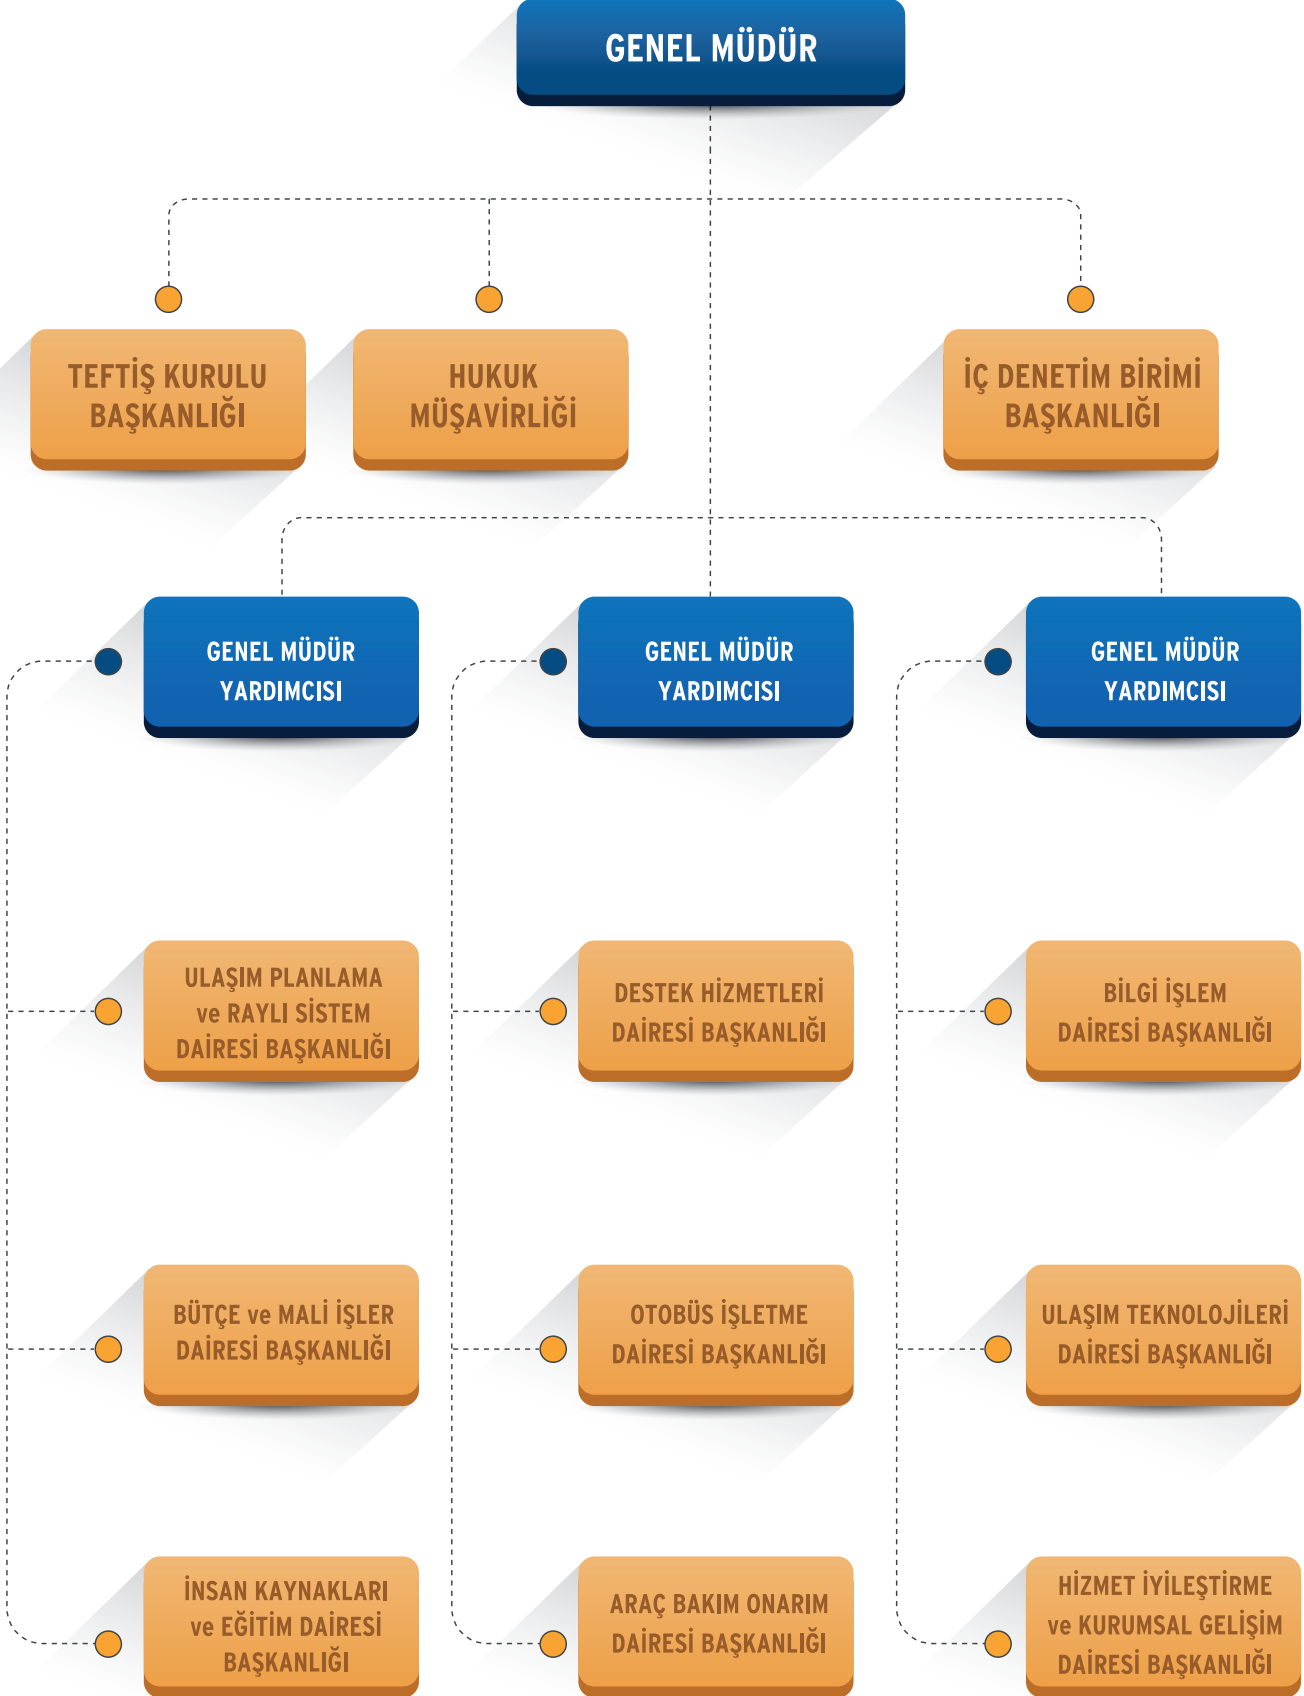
GENEL MÜDÜR

TEFTİŞ KURULU BAŞKANLIĞI

HUKUK MÜŞAVİRLİĞİ

İÇ DENETİM BİRİMİ BAŞKANLIĞI

GENEL MÜDÜR YARDIMCISI

GENEL MÜDÜR YARDIMCISI

GENEL MÜDÜR YARDIMCISI

ULAŞIM PLANLAMA ve RAYLI SİSTEM DAİRESİ BAŞKANLIĞI

BÜTÇE ve MALİ İŞLER DAİRESİ BAŞKANLIĞI

İNSAN KAYNAKLARI ve EĞİTİM DAİRESİ BAŞKANLIĞI

DESTEK HİZMETLERİ DAİRESİ BAŞKANLIĞI

OTOBÜS İŞLETME DAİRESİ BAŞKANLIĞI

ARAÇ BAKIM ONARIM DAİRESİ BAŞKANLIĞI

BİLGİ İŞLEM DAİRESİ BAŞKANLIĞI

ULAŞIM TEKNOLOJİLERİ DAİRESİ BAŞKANLIĞI

HİZMET İYİLEŞTİRME ve KURUMSAL GELİŞİM DAİRESİ BAŞKANLIĞI